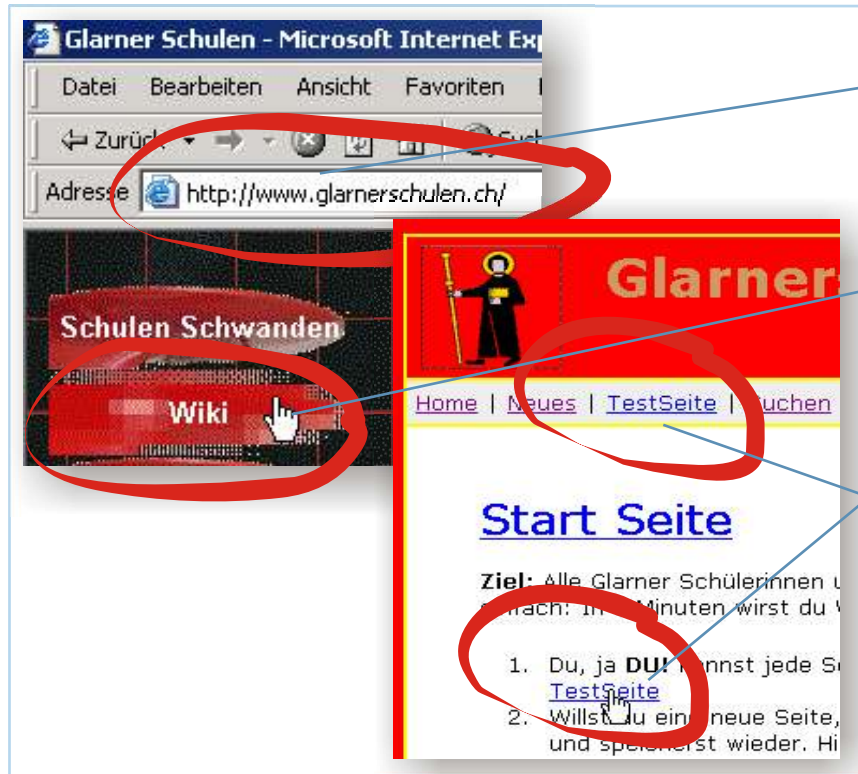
Glarner Schulen - Microsoft Internet Exp

Datei Bearbeiten Ansicht Favoriten

Zurück

Adresse http://www.glarnerschulen.ch/

Schulen Schwanden

Wiki

Glarner

Home | Neues | TestSeite | Suchen

Start Seite

**Ziel:** Alle Glarner Schülerinnen u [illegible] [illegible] Minuten wirst du W

1. Du, ja **DU!** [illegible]annst jede Se TestSeite
2. Willst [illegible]u ein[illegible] neue Seite, und speicherst wieder. Hi